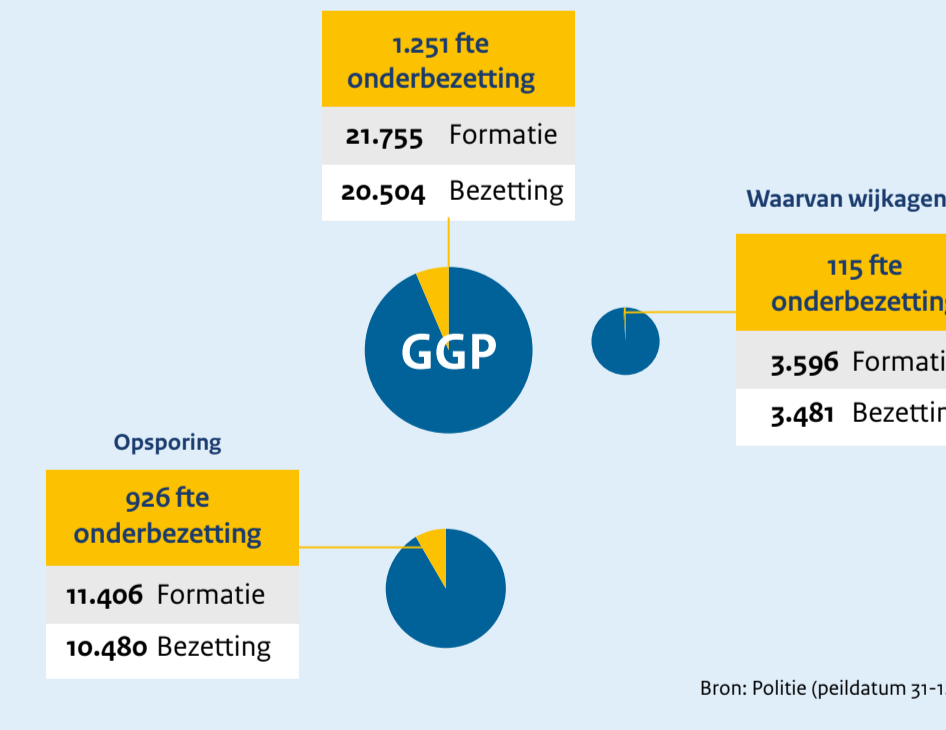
1.251 fte onderbezetting

21.755 Formatie

20.504 Bezetting

GGP

Waarvan wijkagen

115 fte onderbezetting

3.596 Formati

3.481 Bezettin

Opsporing

926 fte onderbezetting

11.406 Formatie

10.480 Bezetting

Bron: Politie (peildatum 31-1